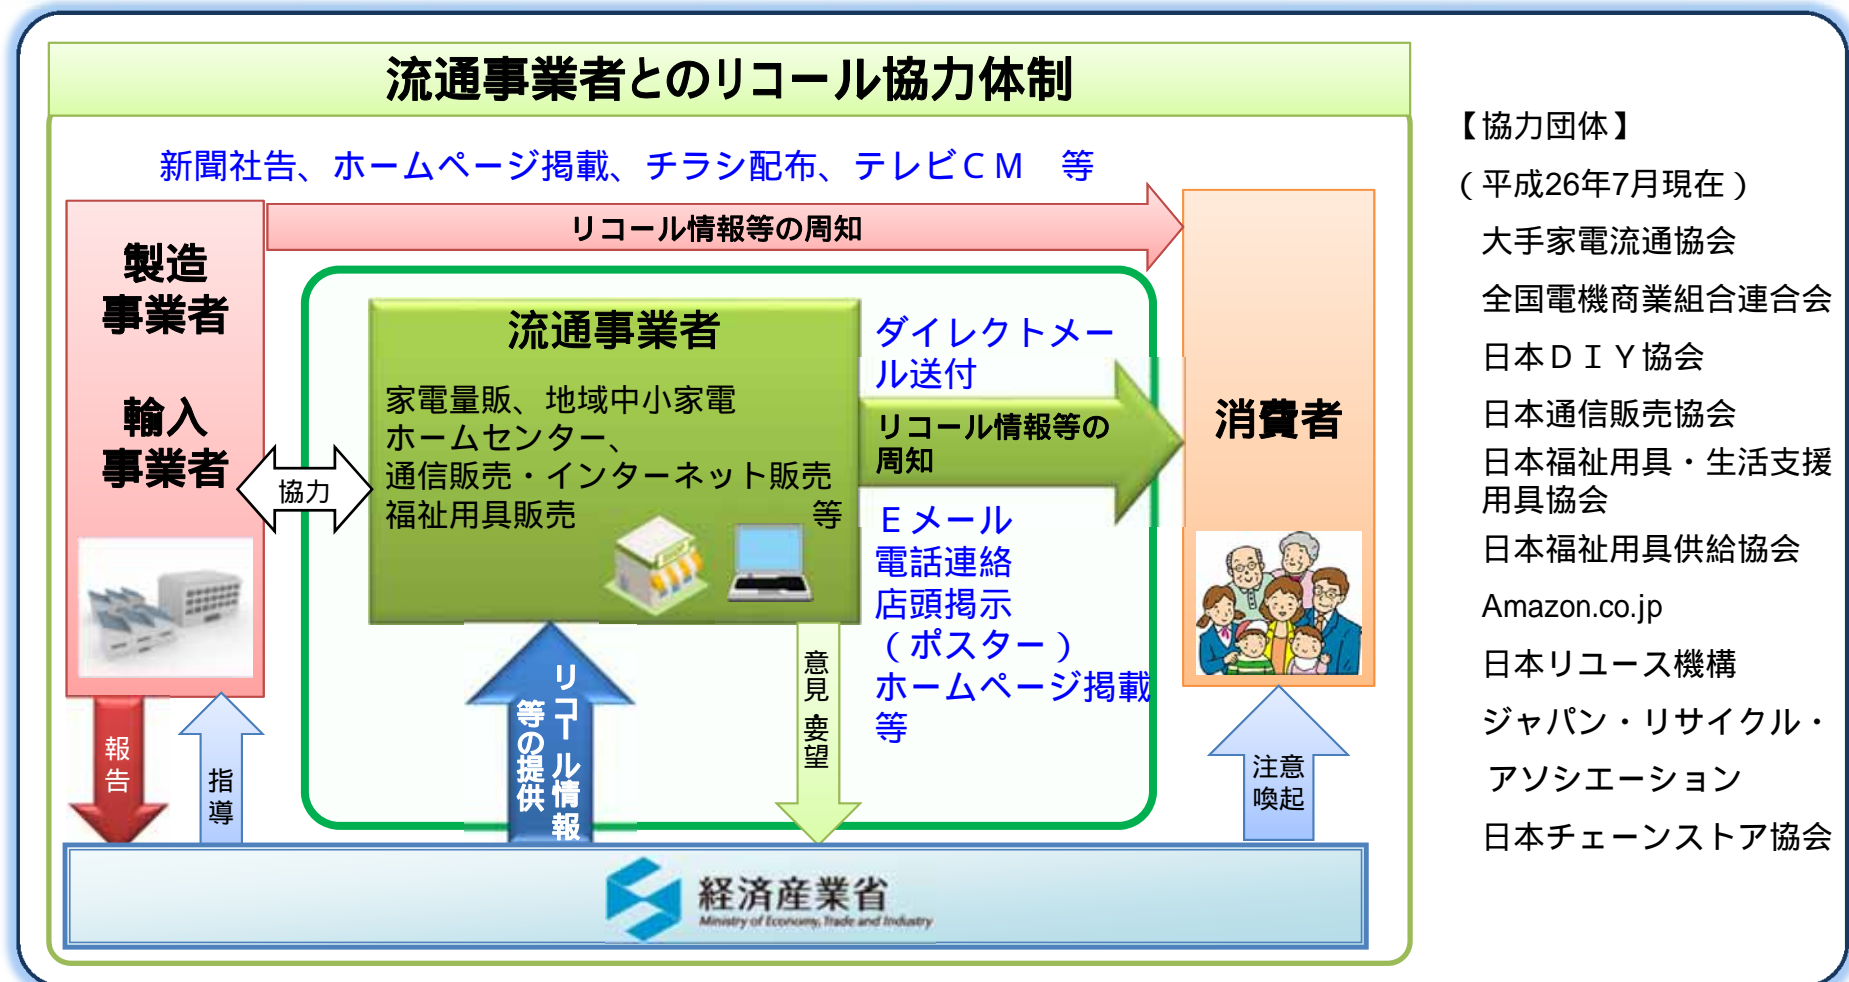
流通事業者とのリコール協力体制

新聞社告、ホームページ掲載、チラシ配布、テレビＣＭ　等

リコール情報等の周知

製造事業者

輸入事業者

協力

流通事業者

家電量販、地域中小家電
ホームセンター、
通信販売・インターネット販売
福祉用具販売　等

ダイレクトメール送付

リコール情報等の周知

Ｅメール
電話連絡
店頭掲示
（ポスター）
ホームページ掲載
等

消費者

報告

指導

リコール情報等の提供

意見要望

注意喚起

経済産業省
Ministry of Economy, Trade and Industry

【協力団体】
（平成26年7月現在）
大手家電流通協会
全国電機商業組合連合会
日本ＤＩＹ協会
日本通信販売協会
日本福祉用具・生活支援用具協会
日本福祉用具供給協会
Amazon.co.jp
日本リユース機構
ジャパン・リサイクル・アソシエーション
日本チェーンストア協会